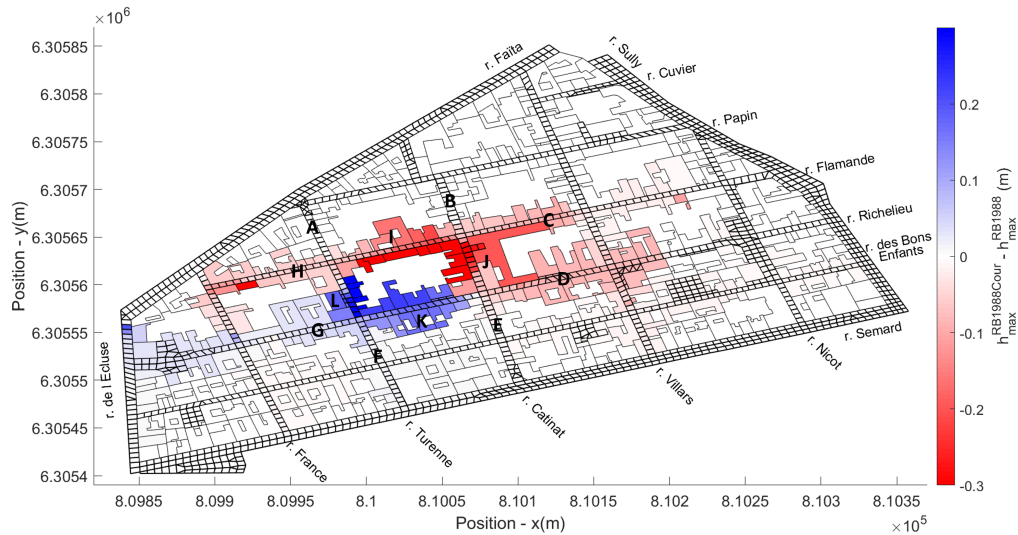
$\times 10^6$

6.30585
6.3058
6.30575
6.3057
6.30565
6.3056
6.30555
6.3055
6.30545
6.3054

Position - y(m)

r. Faïta
r. Sully
r. Cuvier
r. Papin
r. Flamande
r. Richelieu
r. des Bons Enfants
r. Semard
r. Nicot
r. Villars
r. Catinat
r. Turenne
r. France
r. de l Ecluse

A
B
C
D
E
F
G
H
I
J
K
L

8.0985
8.099
8.0995
8.1
8.1005
8.101
8.1015
8.102
8.1025
8.103
8.1035

Position - x(m)

$\times 10^5$

0.2
0.1
0
-0.1
-0.2
-0.3

$h_{max}^{RB1988Cour} - h_{max}^{RB1988}$ (m)